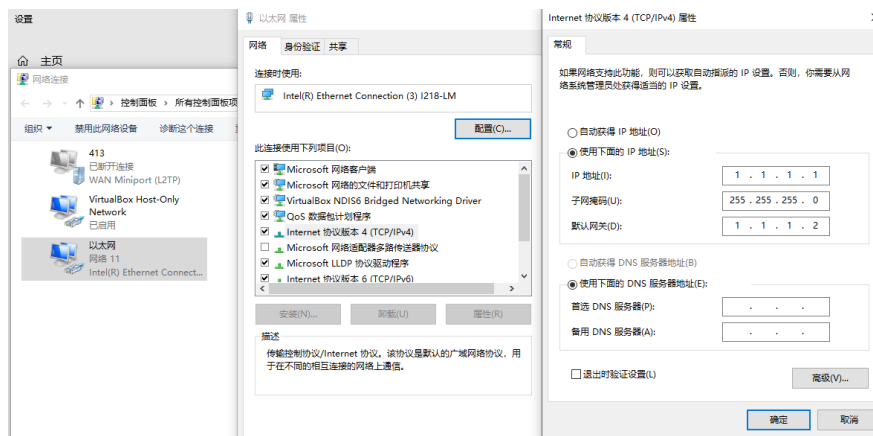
设置

主页

网络连接

← → ↑ 控制面板 › 所有控制面板项

组织 ▾ 禁用此网络设备 诊断这个连接

413
已断开连接
WAN Miniport (L2TP)

VirtualBox Host-Only Network
已启用

以太网
网络 11
Intel(R) Ethernet Connect...

以太网 属性

网络 身份验证 共享

连接时使用:

Intel(R) Ethernet Connection (3) I218-LM

配置(C)...

此连接使用下列项目(O):

Microsoft 网络客户端
Microsoft 网络的文件和打印机共享
VirtualBox NDIS6 Bridged Networking Driver
QoS 数据包计划程序
Internet 协议版本 4 (TCP/IPv4)
Microsoft 网络适配器多路传送器协议
Microsoft LLDP 协议驱动程序
Internet 协议版本 6 (TCP/IPv6)

安装(N)... 卸载(U) 属性(R)

描述

传输控制协议/Internet 协议。该协议是默认的广域网络协议，用于在不同的相互连接的网络上通信。

Internet 协议版本 4 (TCP/IPv4) 属性

常规

如果网络支持此功能，则可以获取自动指派的 IP 设置。否则，你需要从网络系统管理员处获得适当的 IP 设置。

自动获得 IP 地址(O)
使用下面的 IP 地址(S):

IP 地址(I): 1 . 1 . 1 . 1
子网掩码(U): 255 . 255 . 255 . 0
默认网关(D): 1 . 1 . 1 . 2

自动获得 DNS 服务器地址(B)
使用下面的 DNS 服务器地址(E):

首选 DNS 服务器(P): . . .
备用 DNS 服务器(A): . . .

退出时验证设置(L) 高级(V)...

确定 取消